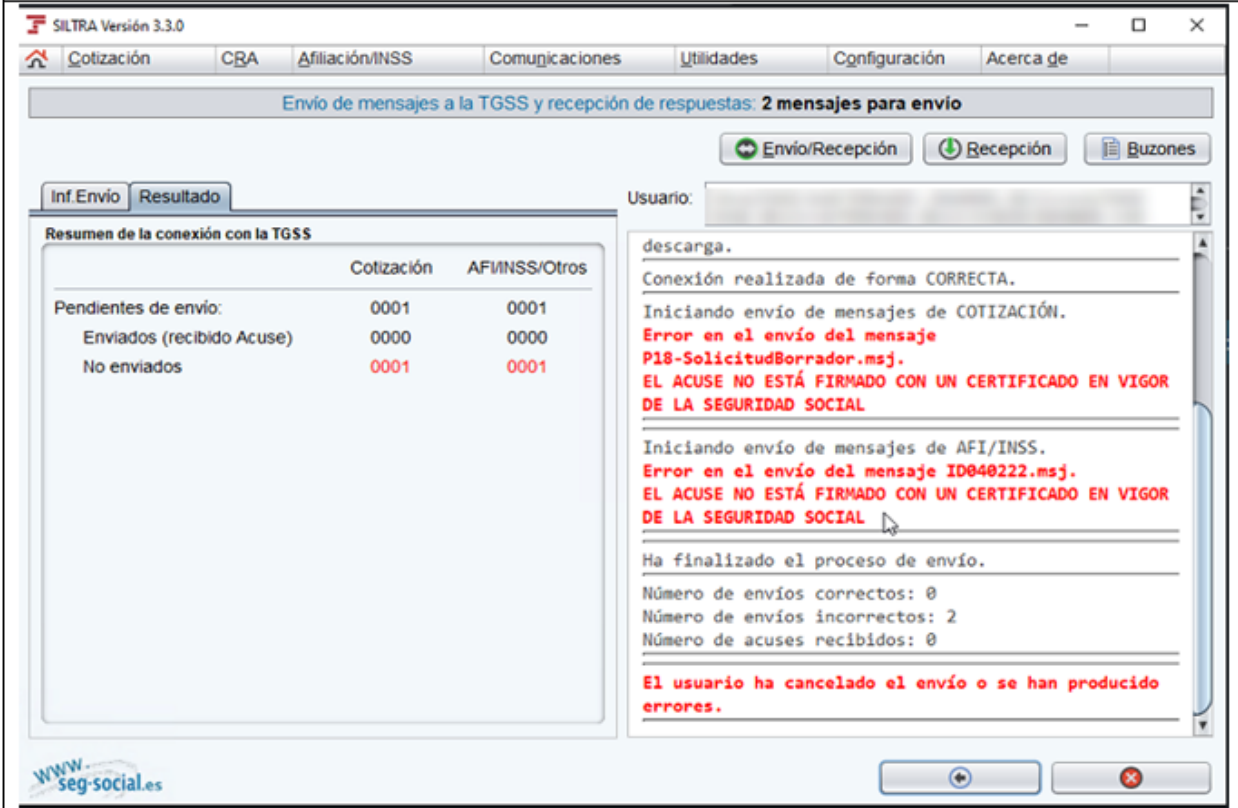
SILTRA Versión 3.3.0

Cotización CRA Afiliación/INSS Comunicaciones Utilidades Configuración Acerca de

Envío de mensajes a la TGSS y recepción de respuestas: 2 mensajes para envío

Envío/Recepción Recepción Buzones

Inf.Envío Resultado

Usuario:

Resumen de la conexión con la TGSS

| | Cotización | AFI/INSS/Otros |
|---|---|---|
| Pendientes de envío: | 0001 | 0001 |
| Enviados (recibido Acuse) | 0000 | 0000 |
| No enviados | 0001 | 0001 |

descarga.

Conexión realizada de forma CORRECTA.

Iniciando envío de mensajes de COTIZACIÓN.
Error en el envío del mensaje P18-SolicitudBorrador.msj.
EL ACUSE NO ESTÁ FIRMADO CON UN CERTIFICADO EN VIGOR DE LA SEGURIDAD SOCIAL

Iniciando envío de mensajes de AFI/INSS.
Error en el envío del mensaje ID040222.msj.
EL ACUSE NO ESTÁ FIRMADO CON UN CERTIFICADO EN VIGOR DE LA SEGURIDAD SOCIAL

Ha finalizado el proceso de envío.

Número de envíos correctos: 0
Número de envíos incorrectos: 2
Número de acuses recibidos: 0

El usuario ha cancelado el envío o se han producido errores.

www.seg-social.es